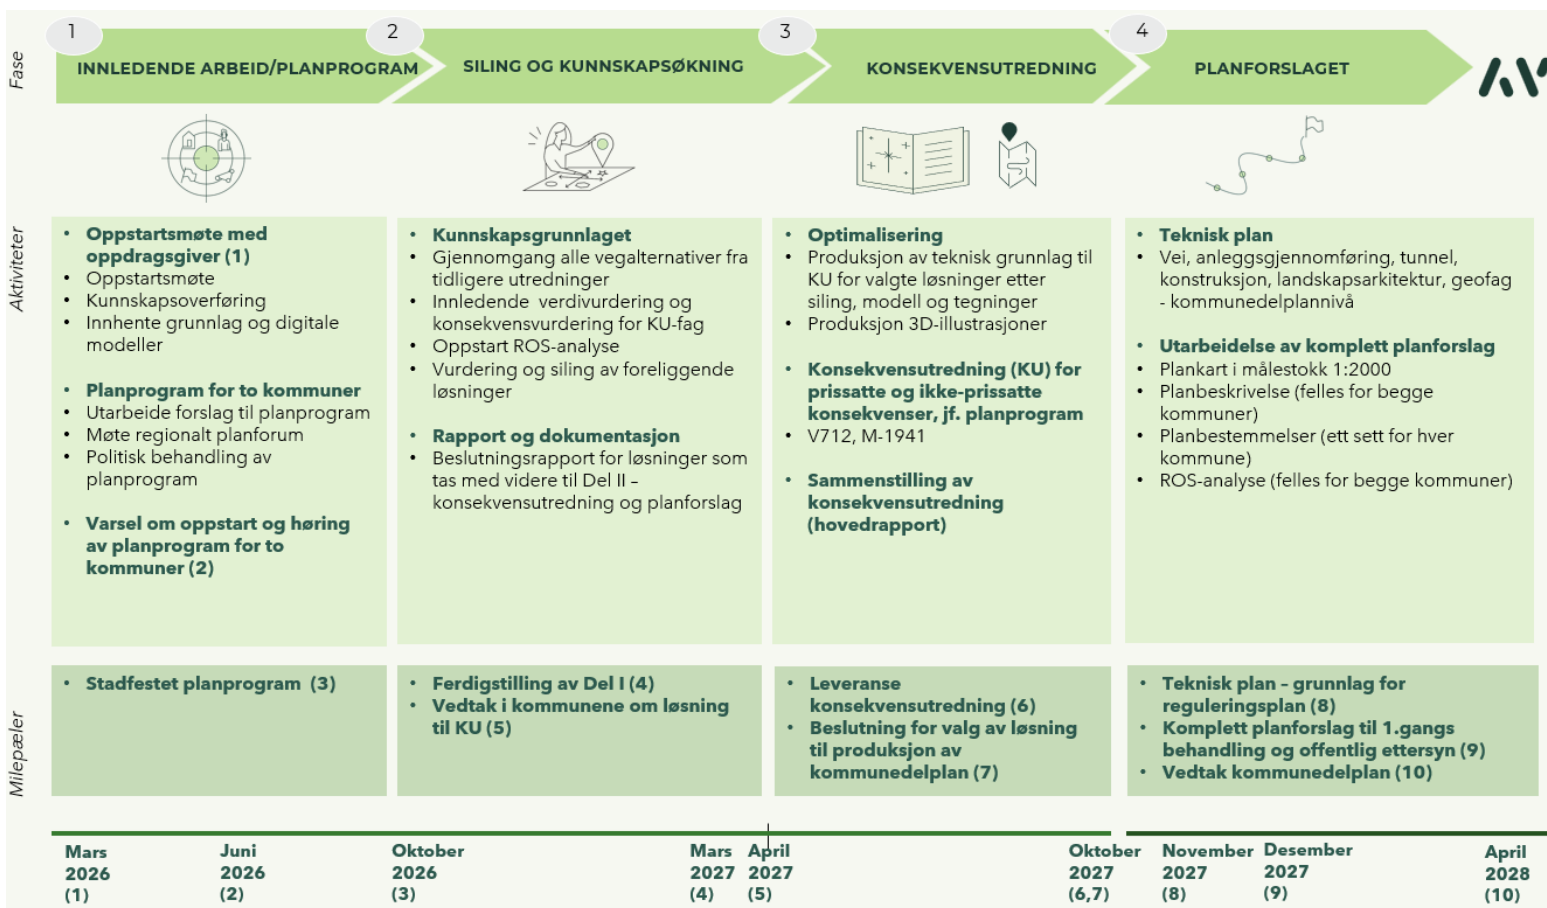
Fase

1 INNLEDENDE ARBEID/PLANPROGRAM

2 SILING OG KUNNSKAPSØKNING

3 KONSEKVENSUTREDNING

4 PLANFORSLAGET

Aktiviteter

- Oppstartsmøte med oppdragsgiver (1)
- Oppstartsmøte
- Kunnskapsoverføring
- Innhente grunnlag og digitale modeller

- Planprogram for to kommuner
- Utarbeide forslag til planprogram
- Møte regionalt planforum
- Politisk behandling av planprogram

- Varsel om oppstart og høring av planprogram for to kommuner (2)

- Kunnskapsgrunnlaget
- Gjennomgang alle vegalternativer fra tidligere utredninger
- Innledende verdivurdering og konsekvensvurdering for KU-fag
- Oppstart ROS-analyse
- Vurdering og siling av foreliggende løsninger

- Rapport og dokumentasjon
- Beslutningsrapport for løsninger som tas med videre til Del II – konsekvensutredning og planforslag

- Optimalisering
- Produksjon av teknisk grunnlag til KU for valgte løsninger etter siling, modell og tegninger
- Produksjon 3D-illustrasjoner

- Konsekvensutredning (KU) for prissatte og ikke-prissatte konsekvenser, jf. planprogram
- V712, M-1941

- Sammenstilling av konsekvensutredning (hovedrapport)

- Teknisk plan
- Vei, anleggsgjennomføring, tunnel, konstruksjon, landskapsarkitektur, geofag - kommunedelplannivå

- Utarbeidelse av komplett planforslag
- Plankart i målestokk 1:2000
- Planbeskrivelse (felles for begge kommuner)
- Planbestemmelser (ett sett for hver kommune)
- ROS-analyse (felles for begge kommuner)

Milepæler

- Stadfestet planprogram (3)

- Ferdigstilling av Del I (4)
- Vedtak i kommunene om løsning til KU (5)

- Leveranse konsekvensutredning (6)
- Beslutning for valg av løsning til produksjon av kommunedelplan (7)

- Teknisk plan - grunnlag for reguleringsplan (8)
- Komplett planforslag til 1.gangs behandling og offentlig ettersyn (9)
- Vedtak kommunedelplan (10)

Mars 2026 (1)
Juni 2026 (2)
Oktober 2026 (3)
Mars 2027 (4)
April 2027 (5)
Oktober 2027 (6,7)
November 2027 (8)
Desember 2027 (9)
April 2028 (10)